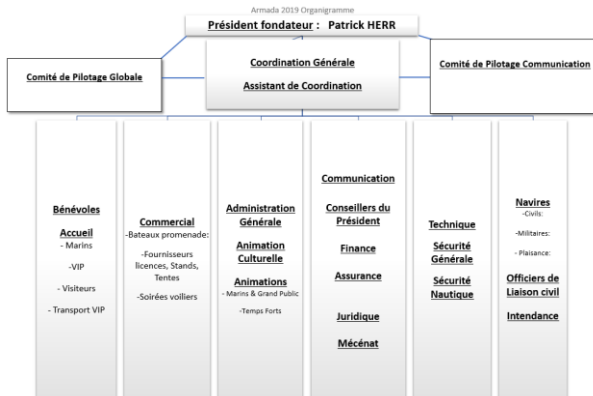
Armada 2019 Organigramme

Président fondateur : Patrick HERR

Comité de Pilotage Globale

Coordination Générale

Assistant de Coordination

Comité de Pilotage Communication

Bénévoles

Accueil
- Marins

-VIP

- Visiteurs

- Transport VIP

Commercial
-Bateaux promenade:

-Fournisseurs licences, Stands, Tentes

-Soirées voiliers

Administration Générale

Animation Culturelle

Animations
- Marins & Grand Public

-Temps Forts

Communication

Conseillers du Président

Finance

Assurance

Juridique

Mécénat

Technique

Sécurité Générale

Sécurité Nautique

Navires
-Civils:

-Militaires:

- Plaisance:

Officiers de Liaison civil

Intendance